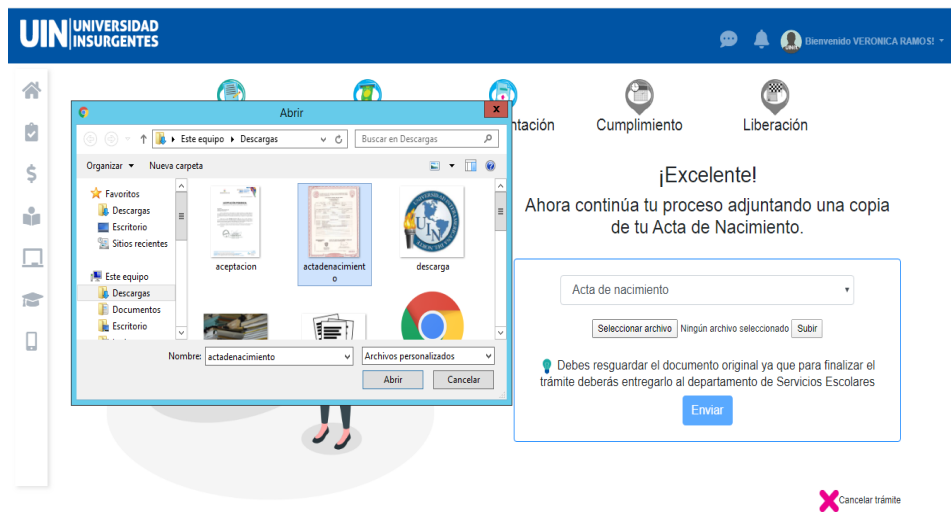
UIN UNIVERSIDAD INSURGENTES

Bienvenido VERONICA RAMOS!

ntación Cumplimiento Liberación

Abrir

Este equipo ▸ Descargas

Buscar en Descargas

Organizar ▾ Nueva carpeta

Favoritos
Descargas
Escritorio
Sitios recientes

Este equipo
Descargas
Documentos
Escritorio

aceptacion
actadenacimiento
descarga

Nombre: actadenacimiento
Archivos personalizados
Abrir
Cancelar

¡Excelente!

Ahora continúa tu proceso adjuntando una copia de tu Acta de Nacimiento.

Acta de nacimiento

Seleccionar archivo Ningún archivo seleccionado Subir

Debes resguardar el documento original ya que para finalizar el trámite deberás entregarlo al departamento de Servicios Escolares

Enviar

Cancelar trámite